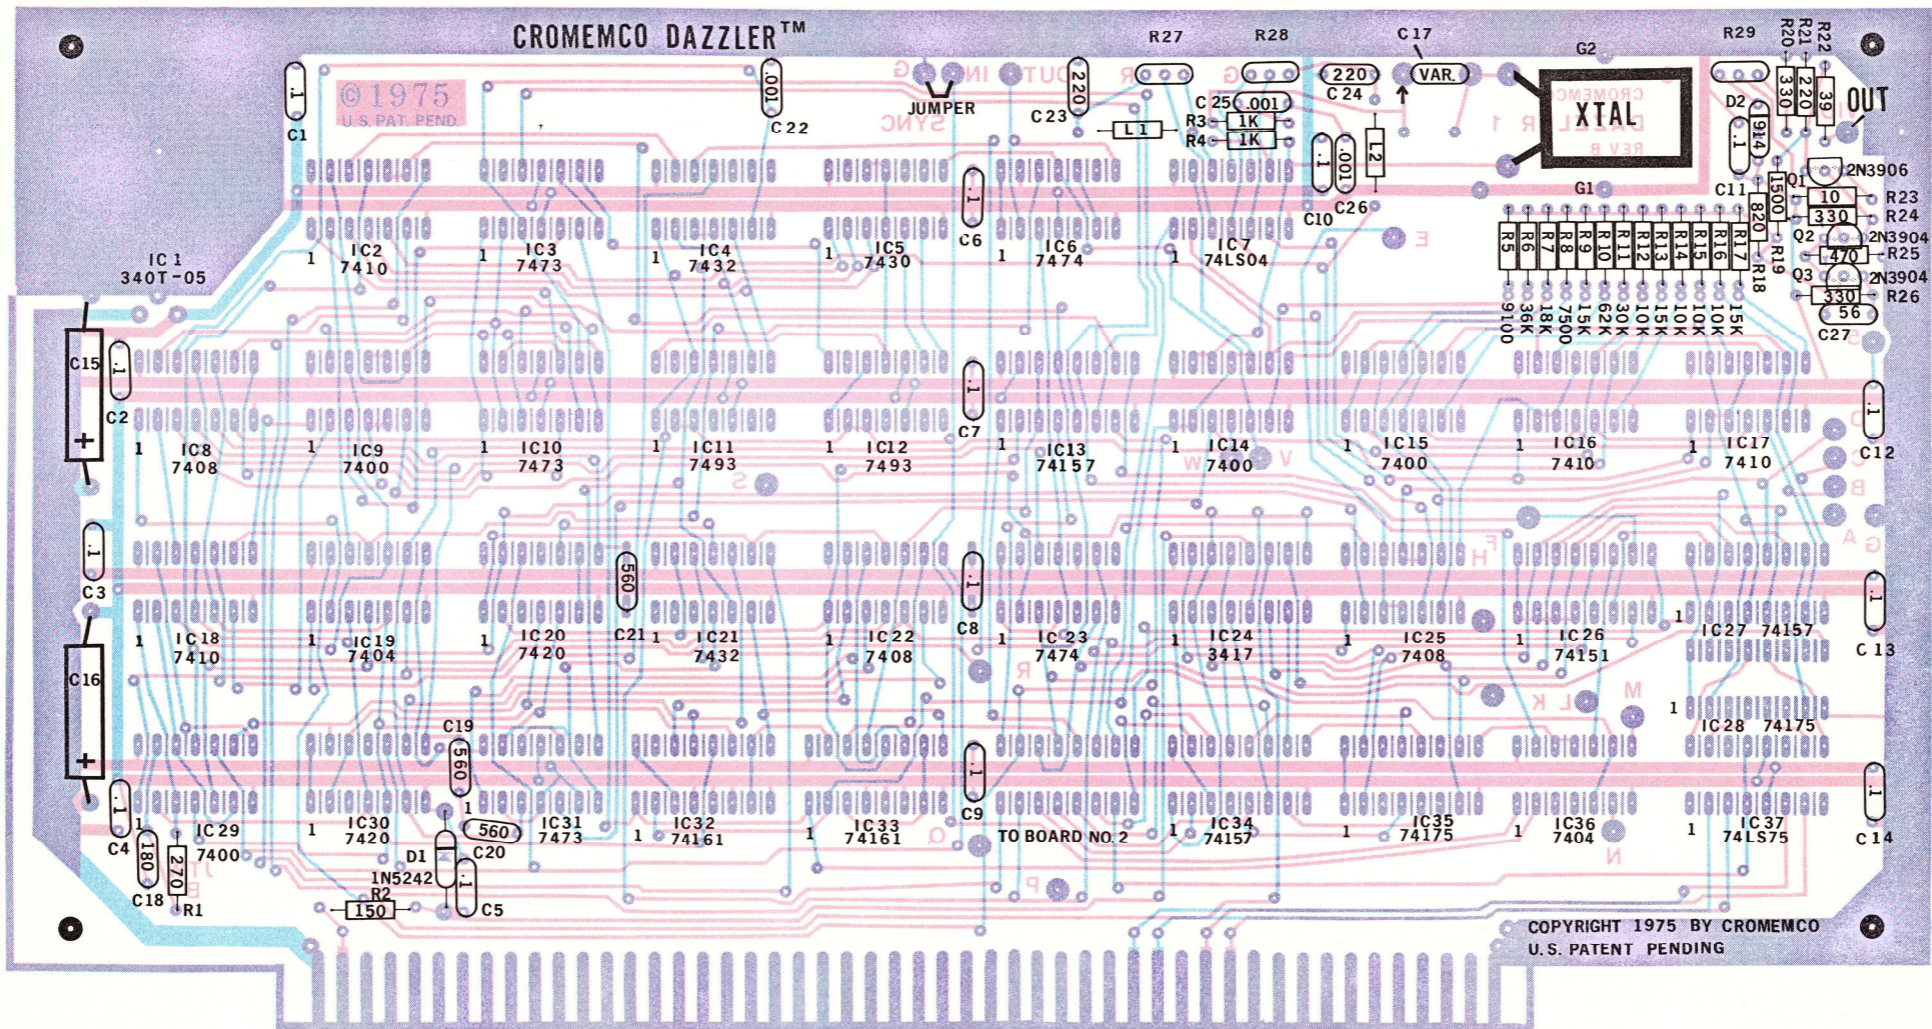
CROMEMCO DAZZLER™

©1975
U.S. PAT. PEND.

C1 .1
.001 C22
JUMPER
220 C23
R27 R28 C17
220 C24 VAR.
C25 .001
R3 1K
R4 1K
L1
.1 C10
.001 C26
L2
G2
XTAL
G1
R29
R20 330
R21 220
R22 39
OUT
D2 914
.1 C11
1500
Q1 2N3906
10 R23
330 R24
Q2 2N3904
470 R25
Q3 2N3904
330 R26
56 C27
820 R18
R19
R5 R6 R7 R8 R9 R10 R11 R12 R13 R14 R15 R16 R17
9100 36K 18K 7500 15K 62K 30K 10K 15K 10K 10K 15K

IC1 340T-05
1 IC2 7410
1 IC3 7473
1 IC4 7432
1 IC5 7430
.1 C6
1 IC6 7474
1 IC7 74LS04

C15
.1 C2
1 IC8 7408
1 IC9 7400
1 IC10 7473
1 IC11 7493
1 IC12 7493
.1 C7
1 IC13 74157
1 IC14 7400
1 IC15 7400
1 IC16 7410
1 IC17 7410
.1 C12

.1 C3
560 C21
.1 C8
.1 C13

C16
1 IC18 7410
1 IC19 7404
1 IC20 7420
1 IC21 7432
1 IC22 7408
1 IC23 7474
1 IC24 3417
1 IC25 7408
1 IC26 74151
1 IC27 74157
1 IC28 74175

C19 560
.1 C9
.1 C14

.1 C4
180 C18
270 R1
IC29 7400
1 IC30 7420
560 C20
D1 1N5242
R2 150
.1 C5
IC31 7473
1 IC32 74161
1 IC33 74161
TO BOARD NO. 2
1 IC34 74157
1 IC35 74175
1 IC36 7404
1 IC37 74LS75

COPYRIGHT 1975 BY CROMEMCO
U.S. PATENT PENDING